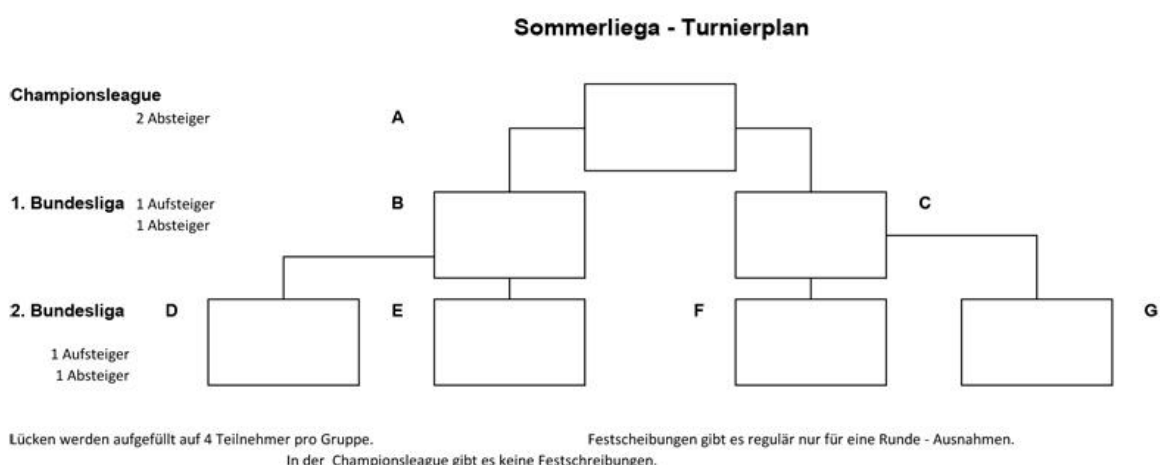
Sommerliega - Turnierplan

Championsleague
2 Absteiger

A

1. Bundesliga 1 Aufsteiger
1 Absteiger

B

C

2. Bundesliga

D

E

F

G

1 Aufsteiger
1 Absteiger

Lücken werden aufgefüllt auf 4 Teilnehmer pro Gruppe.

Festscheibungen gibt es regulär nur für eine Runde - Ausnahmen.

In der Championsleague gibt es keine Festschreibungen.